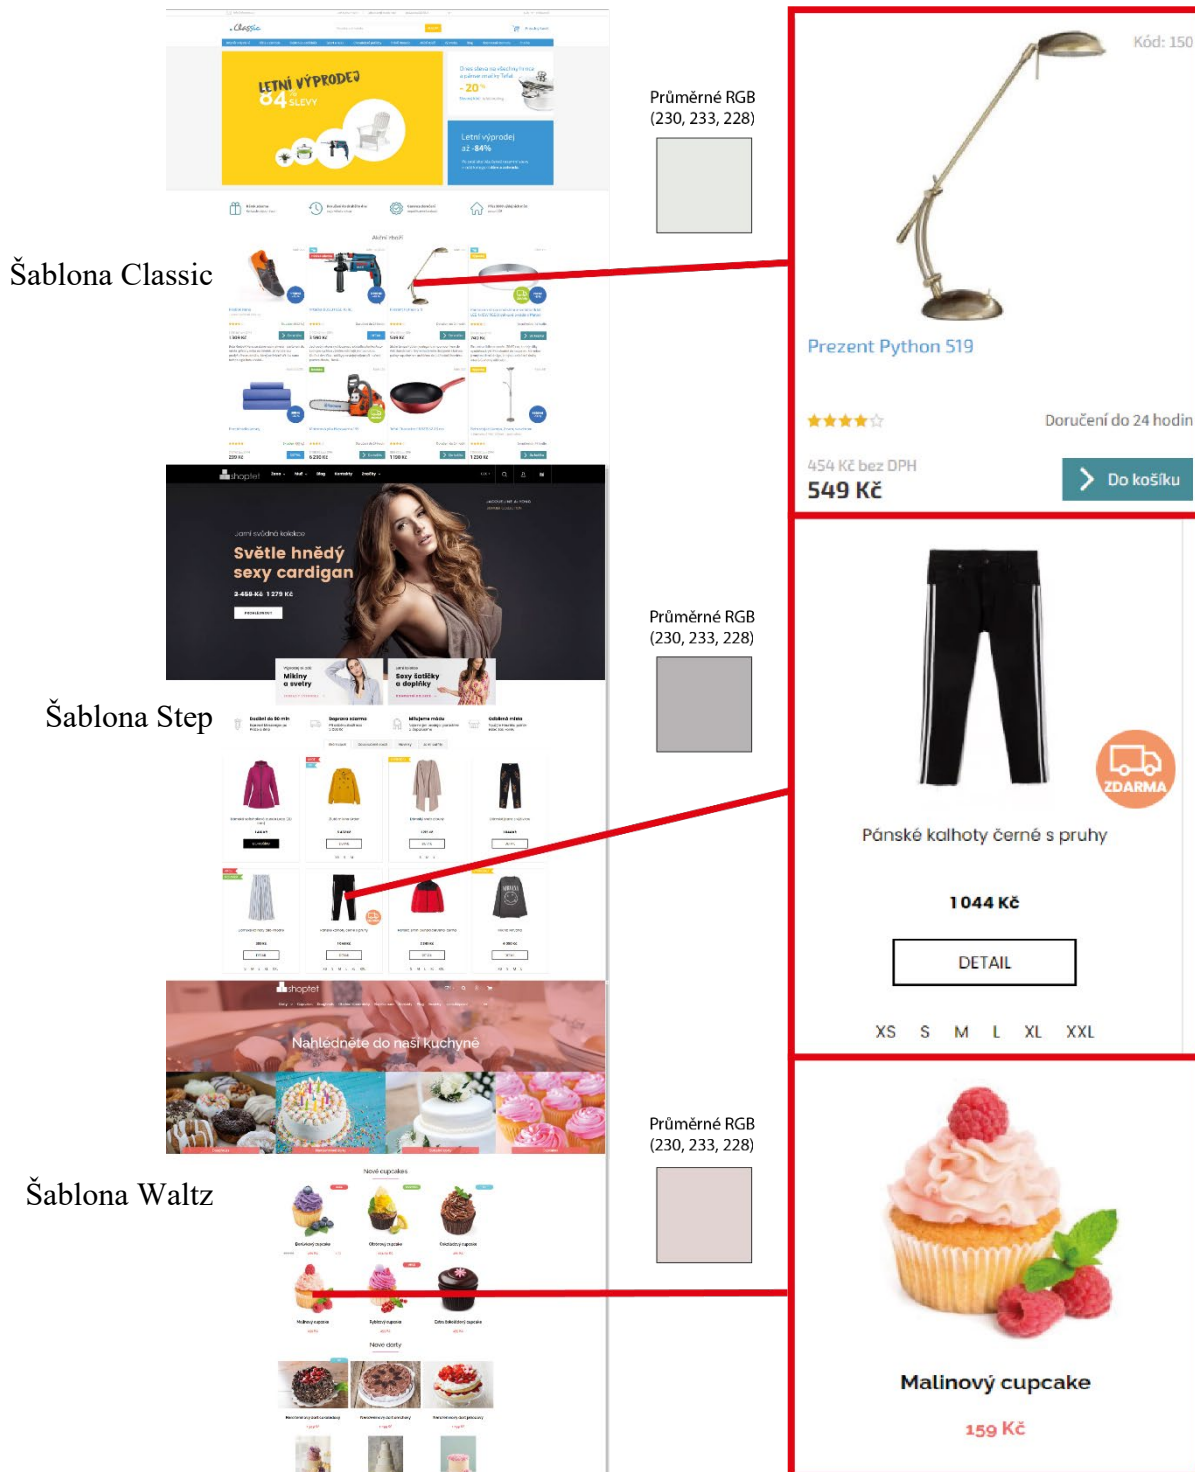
Šablona Classic

LETNÍ VÝPRODEJ
84% SLEVY

Letní výprodej až -84%

Průměrné RGB (230, 233, 228)

Kód: 150

Prezent Python 519

Doručení do 24 hodin

454 Kč bez DPH
549 Kč

Do košíku

Šablona Step

Jarní svůdná kolekce
Světle hnědý sexy cardigan
2 458 Kč 1 279 Kč

Mikiny a svetry

Sexy šatičky a doplňky

Průměrné RGB (230, 233, 228)

ZDARMA

Pánské kalhoty černé s pruhy

1 044 Kč

DETAIL

XS S M L XL XXL

Šablona Waltz

shoptet

Nahlédněte do naší kuchyně

Nové cupcakes

Nové dorty

Průměrné RGB (230, 233, 228)

Malinový cupcake

159 Kč